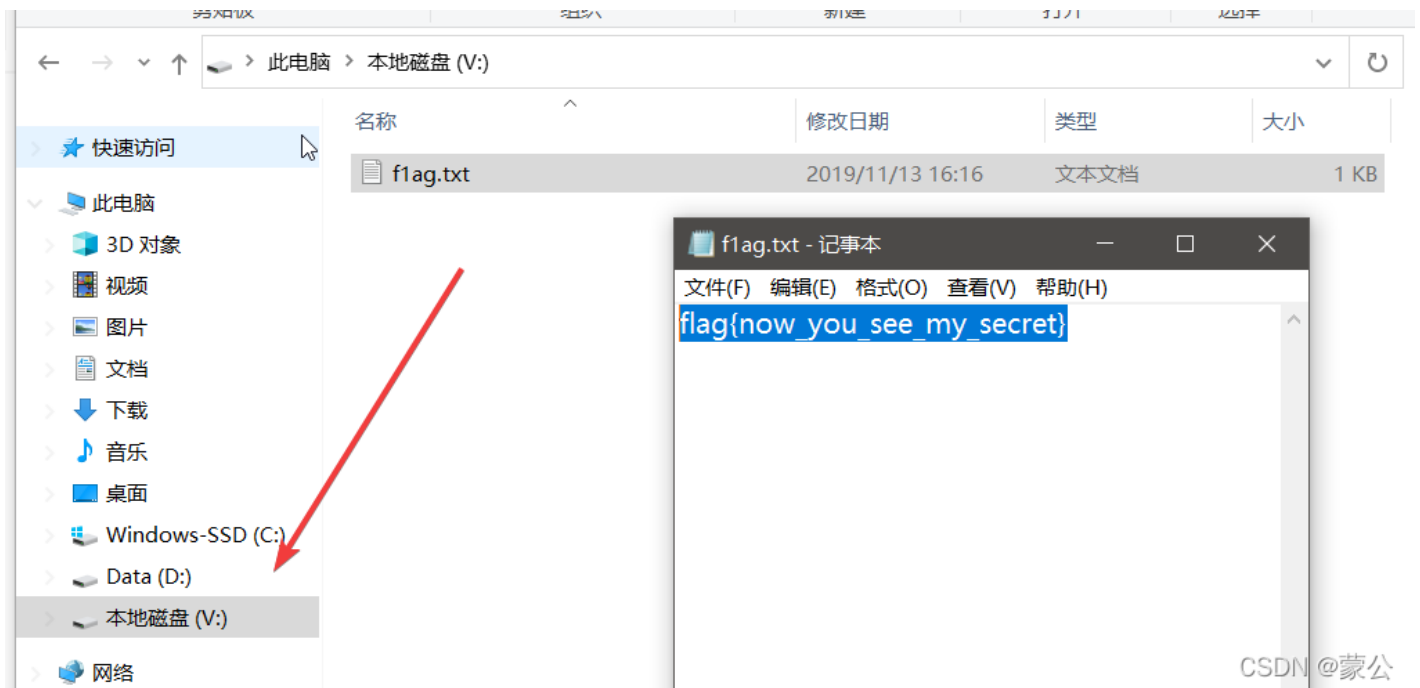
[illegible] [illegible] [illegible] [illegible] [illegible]

此电脑 > 本地磁盘 (V:)

快速访问
此电脑
3D 对象
视频
图片
文档
下载
音乐
桌面
Windows-SSD (C:)
Data (D:)
本地磁盘 (V:)
网络

| 名称 | 修改日期 | 类型 | 大小 |
|---|---|---|---|
| f1ag.txt | 2019/11/13 16:16 | 文本文档 | 1 KB |

f1ag.txt - 记事本
文件(F) 编辑(E) 格式(O) 查看(V) 帮助(H)
flag{now_you_see_my_secret}

CSDN @蒙公